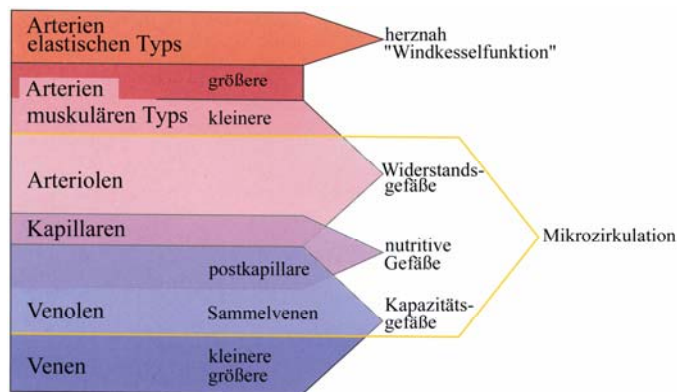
Arterien elastischen Typs

herznah "Windkesselfunktion"

Arterien muskulären Typs

größere

kleinere

Arteriolen

Widerstandsgefäße

Kapillaren

nutritive Gefäße

Mikrozirkulation

postkapillare

Venolen

Sammelvenen

Kapazitätsgefäße

Venen

kleinere größere